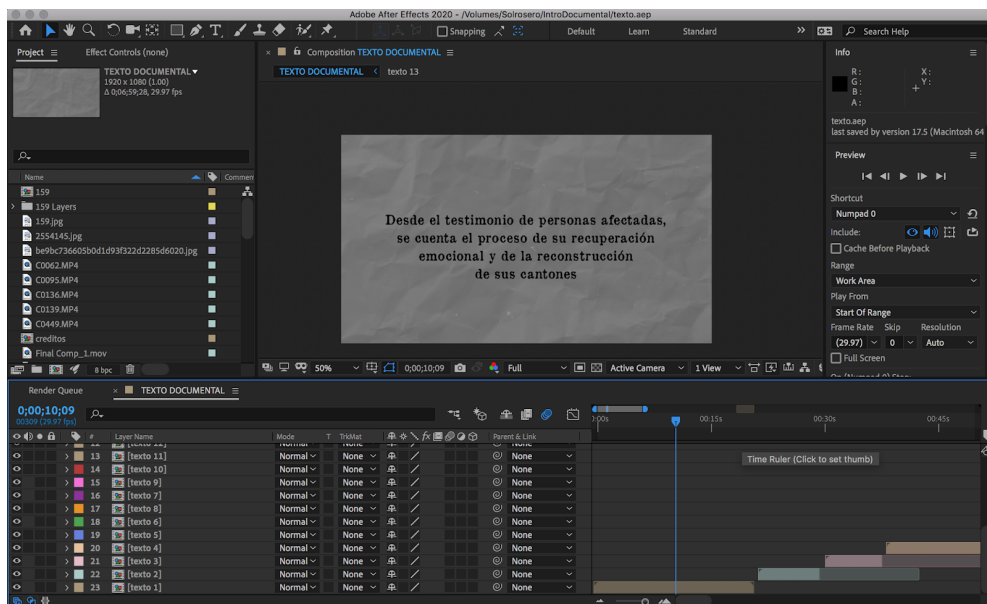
Adobe After Effects 2020 - /Volumes/Solrosero/IntroDocumental/texto.aep

Snapping

Default   Learn   Standard   »   Search Help

Project ≡   Effect Controls (none)

TEXTO DOCUMENTAL ▾
1920 x 1080 (1.00)
Δ 0;06;59;28, 29.97 fps

Name   Comment

159
159 Layers
159.jpg
2554145.jpg
be9bc736605b0d1d93f322d2285d6020.jpg
C0062.MP4
C0095.MP4
C0136.MP4
C0139.MP4
C0449.MP4
creditos
Final Comp_1.mov

8 bpc

Composition TEXTO DOCUMENTAL ≡

TEXTO DOCUMENTAL   texto 13

Desde el testimonio de personas afectadas,
se cuenta el proceso de su recuperación
emocional y de la reconstrucción
de sus cantones

50%   0;00;10;09   Full   Active Camera   1 View

Info ≡
R :
G :
B :
A :
X :
Y :

texto.aep
last saved by version 17.5 (Macintosh 64

Preview ≡

Shortcut
Numpad 0
Include:
Cache Before Playback
Range
Work Area
Play From
Start Of Range
Frame Rate   Skip   Resolution
(29.97)   0   Auto
Full Screen

Render Queue   TEXTO DOCUMENTAL ≡

0;00;10;09
00309 (29.97 fps)

Layer Name   Mode   T   TrkMat   Parent & Link

| # | Layer Name | Mode | TrkMat | Parent & Link |
|---|---|---|---|---|
| 13 | [texto 11] | Normal | None | None |
| 14 | [texto 10] | Normal | None | None |
| 15 | [texto 9] | Normal | None | None |
| 16 | [texto 7] | Normal | None | None |
| 17 | [texto 8] | Normal | None | None |
| 18 | [texto 6] | Normal | None | None |
| 19 | [texto 5] | Normal | None | None |
| 20 | [texto 4] | Normal | None | None |
| 21 | [texto 3] | Normal | None | None |
| 22 | [texto 2] | Normal | None | None |
| 23 | [texto 1] | Normal | None | None |

0:00s   00:15s   00:30s   00:45s

Time Ruler (Click to set thumb)